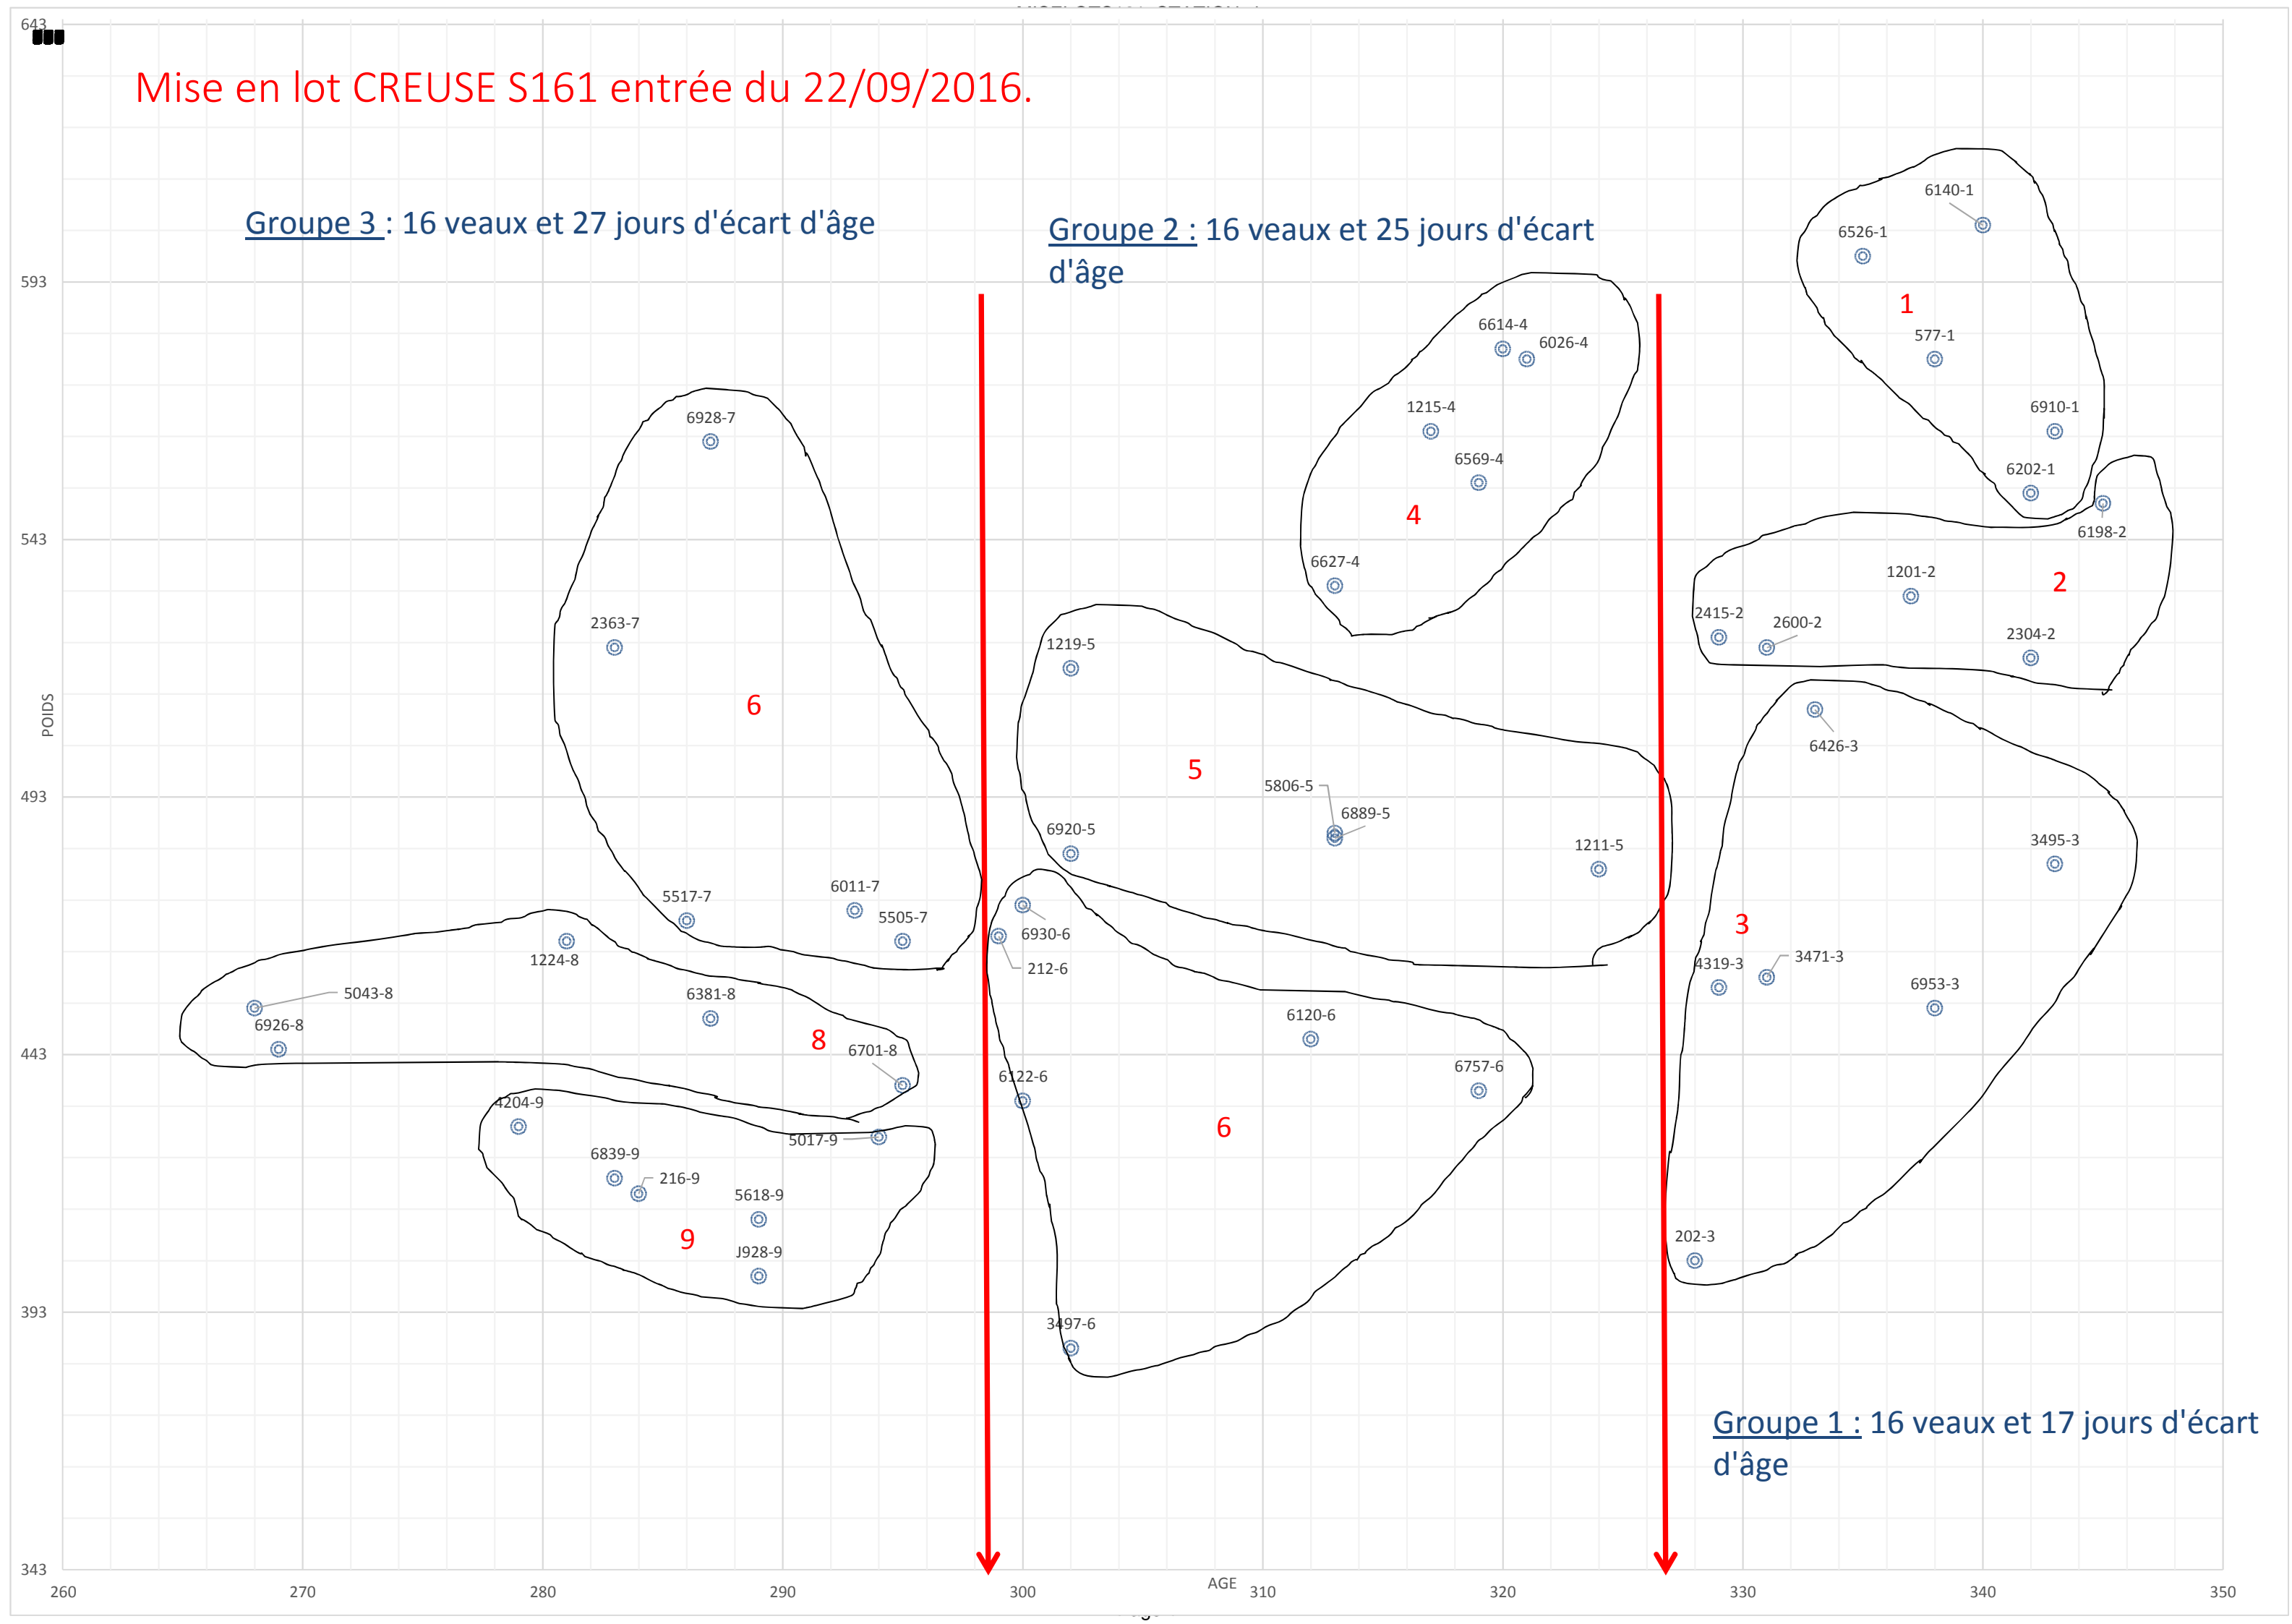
643

Mise en lot CREUSE S161 entrée du 22/09/2016.

Groupe 3 : 16 veaux et 27 jours d'écart d'âge

Groupe 2 : 16 veaux et 25 jours d'écart d'âge

593

543

493

443

393

343

POIDS

6140-1
6526-1
1
577-1
6910-1
6202-1
6198-2
6614-4
6026-4
1215-4
6569-4
4
6627-4
6928-7
2363-7
6
1201-2
2
2415-2
2600-2
2304-2
1219-5
6426-3
5
5806-5
6889-5
6920-5
1211-5
3495-3
5517-7
6011-7
5505-7
6930-6
212-6
3
4319-3
3471-3
6953-3
1224-8
5043-8
6926-8
6381-8
8
6701-8
6120-6
6757-6
6122-6
6
4204-9
5017-9
6839-9
216-9
5618-9
9
J928-9
202-3
3497-6

Groupe 1 : 16 veaux et 17 jours d'écart d'âge

260
270
280
290
300
AGE
310
320
330
340
350